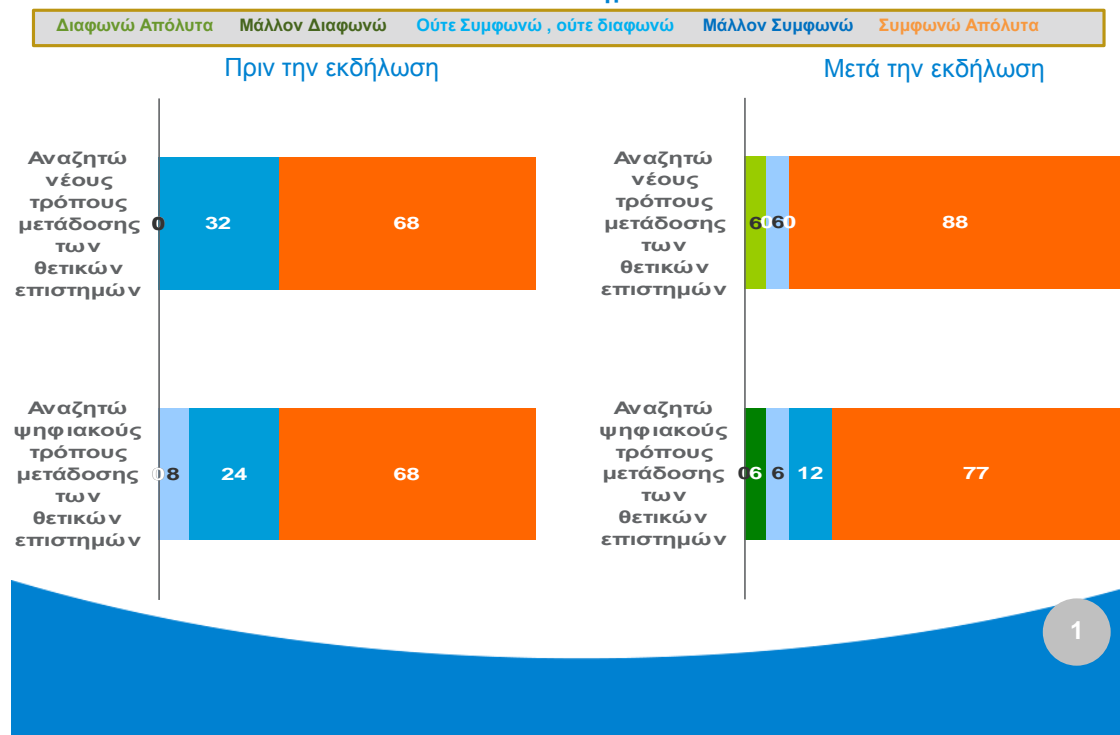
Διαφωνώ Απόλυτα Μάλλον Διαφωνώ Ούτε Συμφωνώ , ούτε διαφωνώ Μάλλον Συμφωνώ Συμφωνώ Απόλυτα

Πριν την εκδήλωση

Αναζητώ νέους τρόπους μετάδοσης των θετικών επιστημών

0 32 68

Αναζητώ ψηφιακούς τρόπους μετάδοσης των θετικών επιστημών

0 8 24 68

Μετά την εκδήλωση

Αναζητώ νέους τρόπους μετάδοσης των θετικών επιστημών

6 0 6 0 88

Αναζητώ ψηφιακούς τρόπους μετάδοσης των θετικών επιστημών

0 6 6 12 77

1